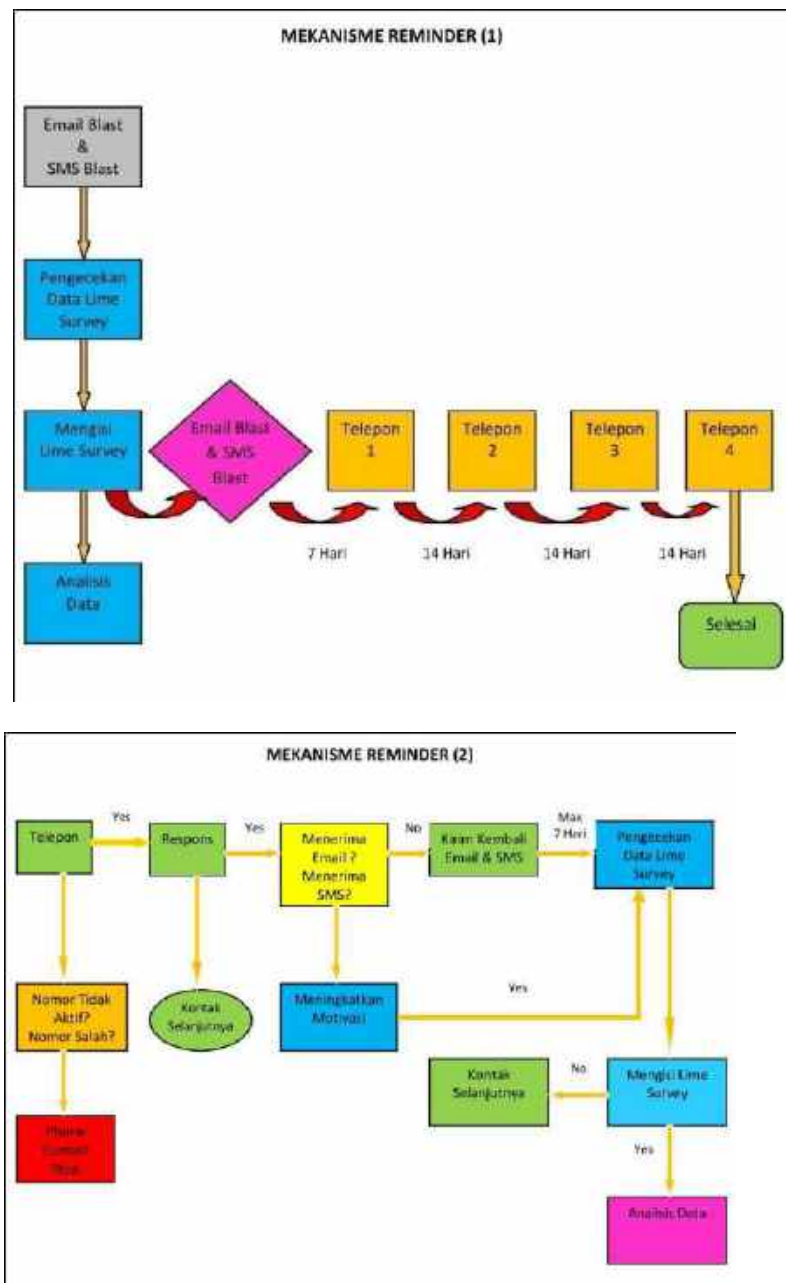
MEKANISME REMINDER (1)

Email Blast & SMS Blast

Pengecekan Data Lime Survey

Mengisi Lime Survey

Email Blast & SMS Blast

Telepon 1

Telepon 2

Telepon 3

Telepon 4

7 Hari

14 Hari

14 Hari

14 Hari

Analisis Data

Selesai

MEKANISME REMINDER (2)

Telepon

Yes

Respons

Yes

Menerima Email ? Menerima SMS?

No

Kirim Kembali Email & SMS

Max 7 Hari

Pengecekan Data Lime Survey

Nomor Tidak Aktif? Nomor Salah?

Kontak Selanjutnya

Meningkatkan Motivasi

Yes

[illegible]

Kontak Selanjutnya

No

Mengisi Lime Survey

Yes

Analisis Data